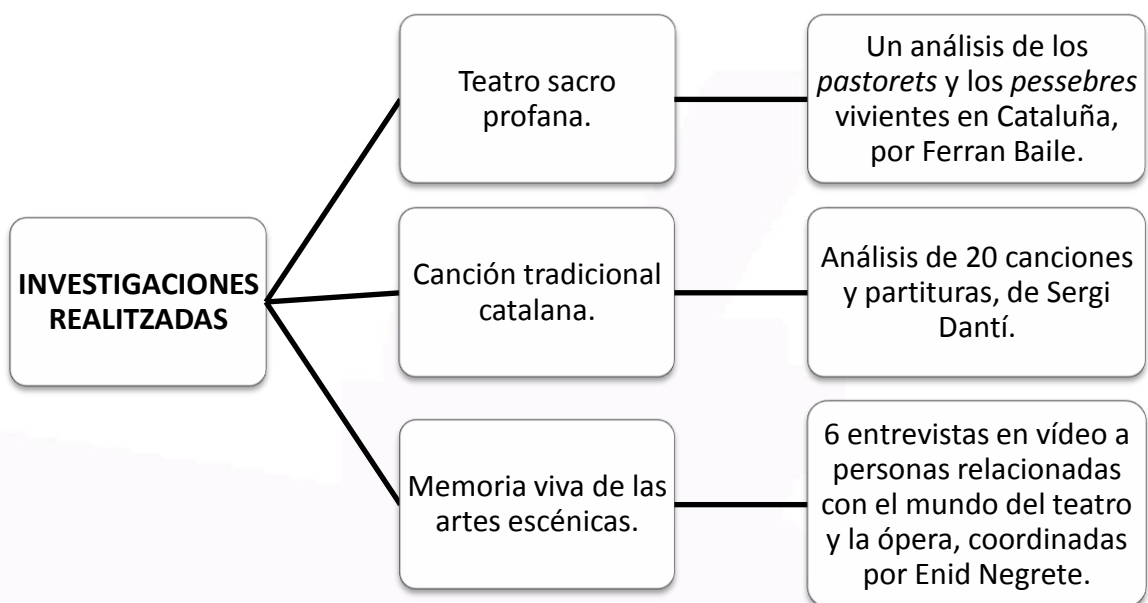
INVESTIGACIONES REALITZADAS

Teatro sacro profana.

Un análisis de los *pastorets* y los *pessebres* vivientes en Cataluña, por Ferran Baile.

Canción tradicional catalana.

Análisis de 20 canciones y partituras, de Sergi Dantí.

Memoria viva de las artes escénicas.

6 entrevistas en vídeo a personas relacionadas con el mundo del teatro y la ópera, coordinadas por Enid Negrete.